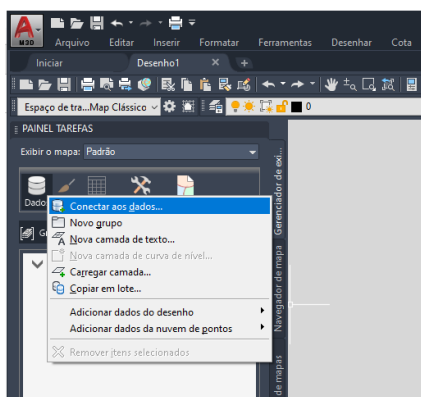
MAP
Arquivo Editar Inserir Formatar Ferramentas Desenhar Cota
Iniciar Desenho1
Espaço de tra...Map Clássico
0
PAINEL TAREFAS
Exibir o mapa: Padrão
Dado
G
Conectar aos dados...
Novo grupo
Nova camada de texto...
Nova camada de curva de nível...
Carregar camada...
Copiar em lote...
Adicionar dados do desenho
Adicionar dados da nuvem de pontos
Remover itens selecionados
Gerenciador de exi...
Navegador de mapa
de mapas